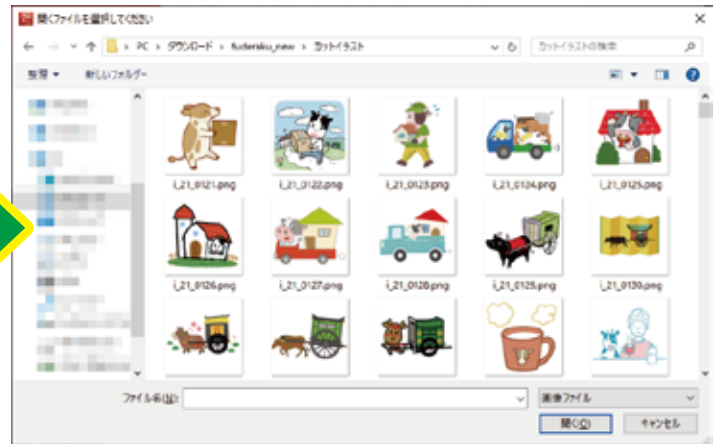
開くファイルを選択してください

PC › ダウンロード › fudemaku_new › カットイラスト

カットイラストの検索

整理 ▾　新しいフォルダー

i_21_0121.png　i_21_0122.png　i_21_0123.png　i_21_0124.png　i_21_0125.png

i_21_0126.png　i_21_0127.png　i_21_0128.png　i_21_0129.png　i_21_0130.png

ファイル名(N):　画像ファイル

開く(O)　キャンセル